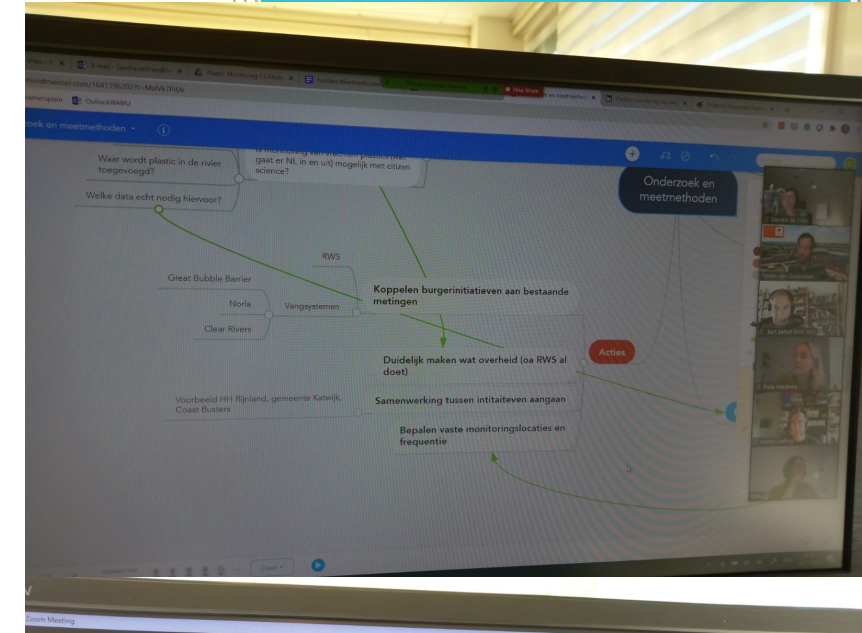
mindmeister.com/1641396202?t=MsMk7PiUx

Outlook WAMU

zoek en meetmethoden

Waar wordt plastic in de rivier toegevoegd?

Welke data echt nodig hiervoor?

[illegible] gaat er NL in en uit) mogelijk met citizen science?

Onderzoek en meetmethoden

RWS

Great Bubble Barrier

Noria

Vangsystemen

Clear Rivers

Koppelen burgerinitiatieven aan bestaande metingen

Duidelijk maken wat overheid (oa RWS al doet)

Acties

Voorbeeld HH Rijnland, gemeente Katwijk, Coast Busters

Samenwerking tussen intitiatieven aangaan

Bepalen vaste monitoringslocaties en frequentie

Delen

Zoom Meeting